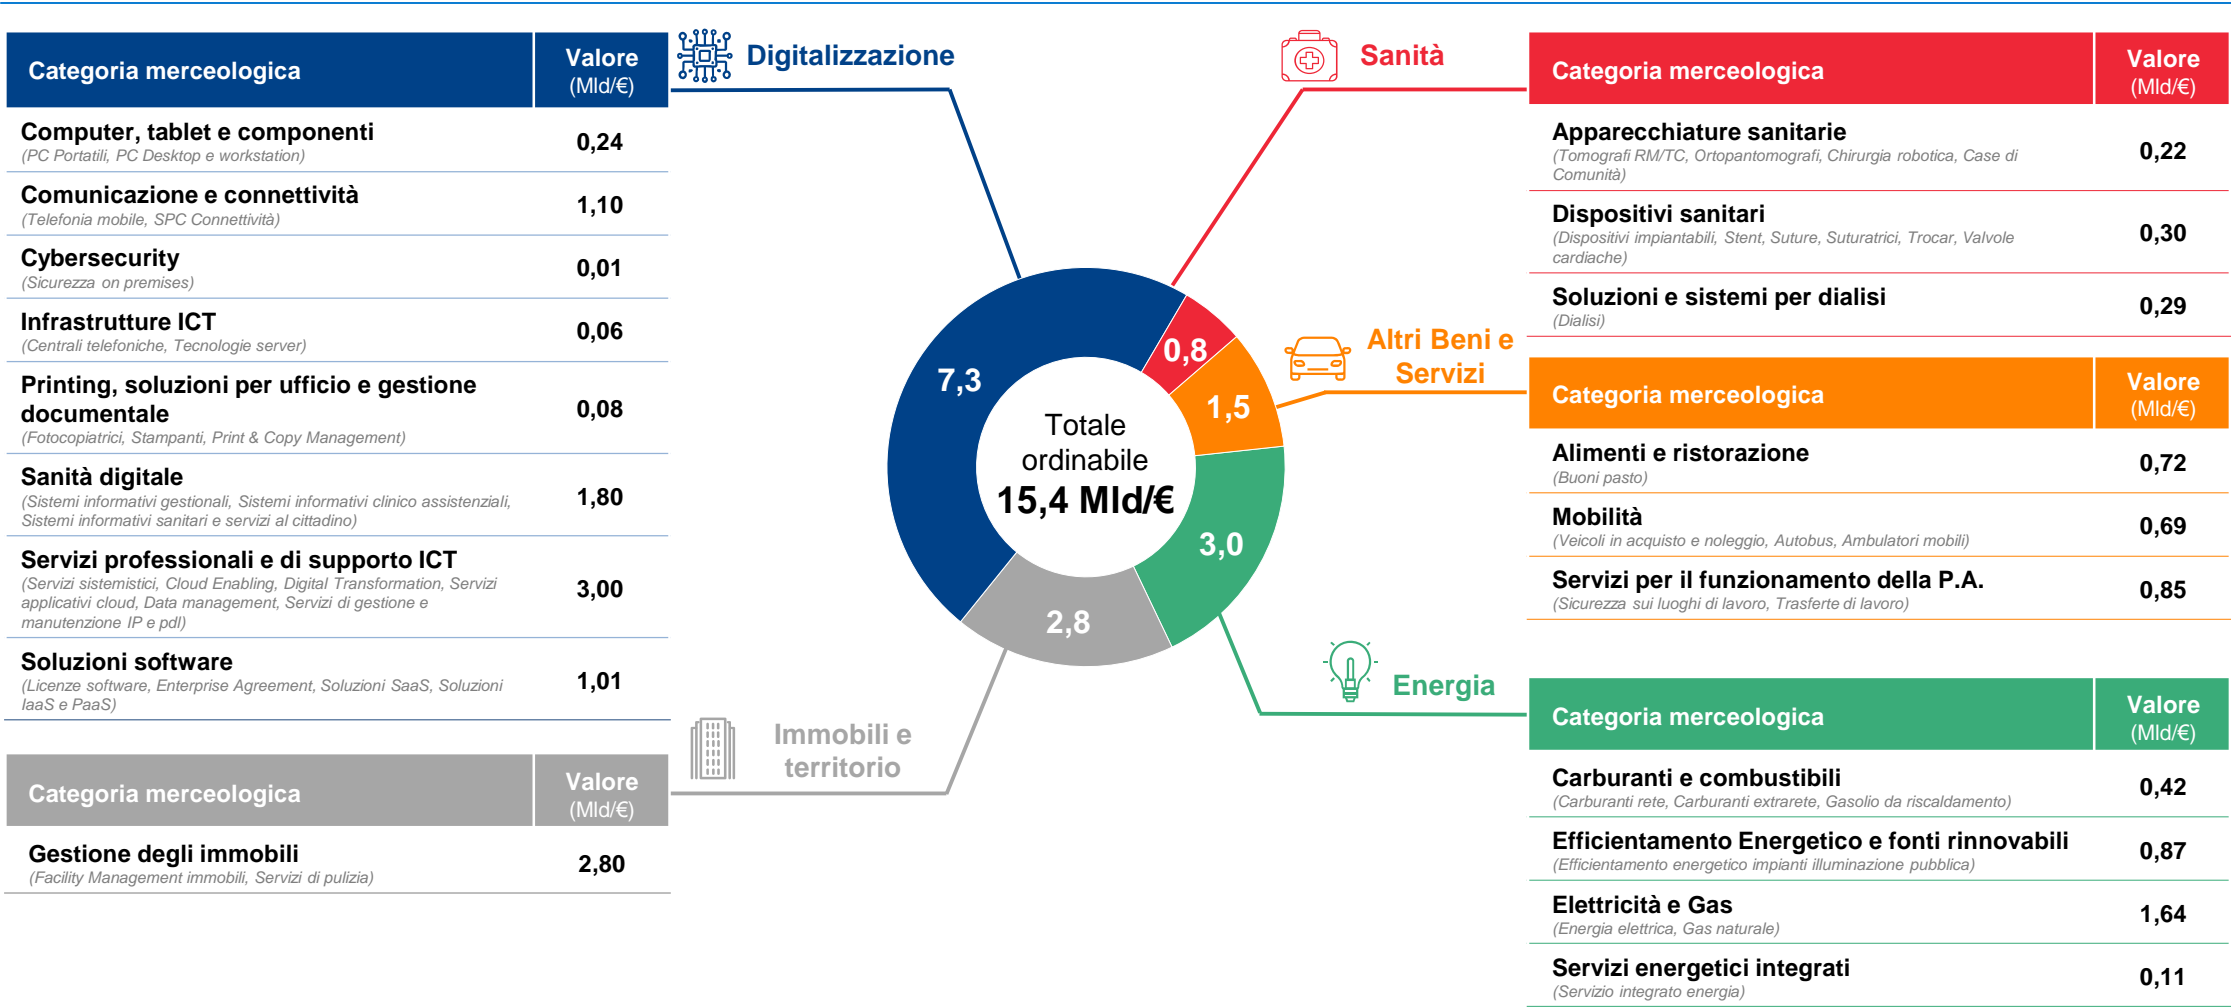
Digitalizzazione

| Categoria merceologica | Valore (Mld/€) |
|---|---|
| Computer, tablet e componenti (PC Portatili, PC Desktop e workstation) | 0,24 |
| Comunicazione e connettività (Telefonia mobile, SPC Connettività) | 1,10 |
| Cybersecurity (Sicurezza on premises) | 0,01 |
| Infrastrutture ICT (Centrali telefoniche, Tecnologie server) | 0,06 |
| Printing, soluzioni per ufficio e gestione documentale (Fotocopiatrici, Stampanti, Print & Copy Management) | 0,08 |
| Sanità digitale (Sistemi informativi gestionali, Sistemi informativi clinico assistenziali, Sistemi informativi sanitari e servizi al cittadino) | 1,80 |
| Servizi professionali e di supporto ICT (Servizi sistemistici, Cloud Enabling, Digital Transformation, Servizi applicativi cloud, Data management, Servizi di gestione e manutenzione IP e pdl) | 3,00 |
| Soluzioni software (Licenze software, Enterprise Agreement, Soluzioni SaaS, Soluzioni IaaS e PaaS) | 1,01 |

Immobili e territorio

| Categoria merceologica | Valore (Mld/€) |
|---|---|
| Gestione degli immobili (Facility Management immobili, Servizi di pulizia) | 2,80 |

7,3
0,8
1,5
3,0
2,8
Totale ordinabile
15,4 Mld/€

Sanità

| Categoria merceologica | Valore (Mld/€) |
|---|---|
| Apparecchiature sanitarie (Tomografi RM/TC, Ortopantomografi, Chirurgia robotica, Case di Comunità) | 0,22 |
| Dispositivi sanitari (Dispositivi impiantabili, Stent, Suture, Suturatrici, Trocar, Valvole cardiache) | 0,30 |
| Soluzioni e sistemi per dialisi (Dialisi) | 0,29 |

Altri Beni e Servizi

| Categoria merceologica | Valore (Mld/€) |
|---|---|
| Alimenti e ristorazione (Buoni pasto) | 0,72 |
| Mobilità (Veicoli in acquisto e noleggio, Autobus, Ambulatori mobili) | 0,69 |
| Servizi per il funzionamento della P.A. (Sicurezza sui luoghi di lavoro, Trasferte di lavoro) | 0,85 |

Energia

| Categoria merceologica | Valore (Mld/€) |
|---|---|
| Carburanti e combustibili (Carburanti rete, Carburanti extrarete, Gasolio da riscaldamento) | 0,42 |
| Efficientamento Energetico e fonti rinnovabili (Efficientamento energetico impianti illuminazione pubblica) | 0,87 |
| Elettricità e Gas (Energia elettrica, Gas naturale) | 1,64 |
| Servizi energetici integrati (Servizio integrato energia) | 0,11 |